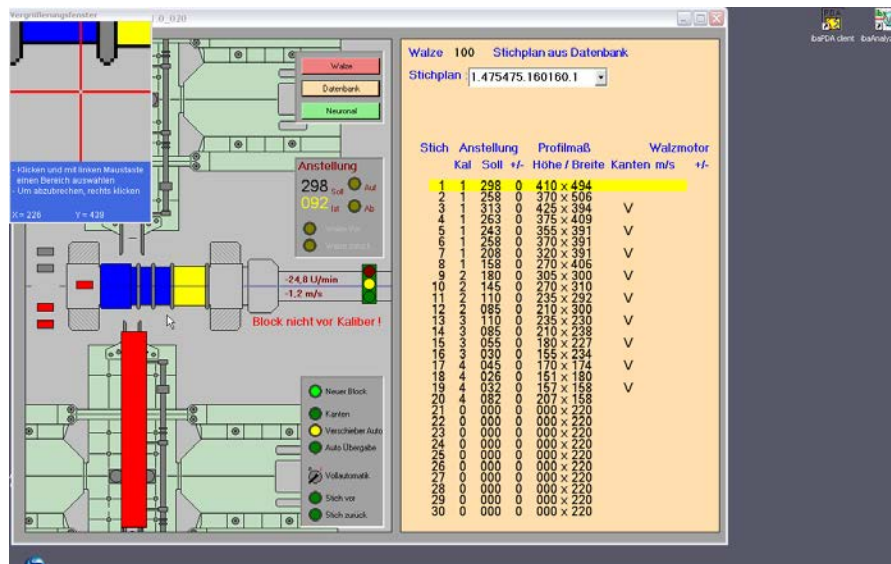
Vergrößerungsfenster
_0_020

- Klicken und mit linken Maustaste einen Bereich auswählen
- Um abzubrechen, rechts klicken

X= 226 Y= 439

Walze
Datenbank
Neuronal

Anstellung
298 Soll Auf
092 Ist Ab
Walze vor
Walze zurück

-24,8 U/min
-1,2 m/s

Block nicht vor Kaliber !

Neuer Block
Kanten
Verschieber Auto
Auto Übergabe
Vollautomatik
Stich vor
Stich zurück

Walze 100 Stichplan aus Datenbank

Stichplan 1.475475.160160.1

| Stich | Kal | Soll | +/- | Höhe / Breite | Kanten | m/s | +/- |
|---|---|---|---|---|---|---|---|
| 1 | 1 | 298 | 0 | 410 x 494 | | | |
| 2 | 1 | 258 | 0 | 370 x 506 | | | |
| 3 | 1 | 313 | 0 | 425 x 394 | V | | |
| 4 | 1 | 263 | 0 | 375 x 409 | | | |
| 5 | 1 | 243 | 0 | 355 x 391 | V | | |
| 6 | 1 | 258 | 0 | 370 x 391 | | | |
| 7 | 1 | 208 | 0 | 320 x 391 | V | | |
| 8 | 1 | 158 | 0 | 270 x 406 | | | |
| 9 | 2 | 180 | 0 | 305 x 300 | V | | |
| 10 | 2 | 145 | 0 | 270 x 310 | | | |
| 11 | 2 | 110 | 0 | 235 x 292 | V | | |
| 12 | 2 | 085 | 0 | 210 x 300 | | | |
| 13 | 3 | 110 | 0 | 235 x 230 | V | | |
| 14 | 3 | 085 | 0 | 210 x 238 | | | |
| 15 | 3 | 055 | 0 | 180 x 227 | V | | |
| 16 | 3 | 030 | 0 | 155 x 234 | | | |
| 17 | 4 | 045 | 0 | 170 x 174 | V | | |
| 18 | 4 | 026 | 0 | 151 x 180 | | | |
| 19 | 4 | 032 | 0 | 157 x 158 | V | | |
| 20 | 4 | 082 | 0 | 207 x 158 | | | |
| 21 | 0 | 000 | 0 | 000 x 220 | | | |
| 22 | 0 | 000 | 0 | 000 x 220 | | | |
| 23 | 0 | 000 | 0 | 000 x 220 | | | |
| 24 | 0 | 000 | 0 | 000 x 220 | | | |
| 25 | 0 | 000 | 0 | 000 x 220 | | | |
| 26 | 0 | 000 | 0 | 000 x 220 | | | |
| 27 | 0 | 000 | 0 | 000 x 220 | | | |
| 28 | 0 | 000 | 0 | 000 x 220 | | | |
| 29 | 0 | 000 | 0 | 000 x 220 | | | |
| 30 | 0 | 000 | 0 | 000 x 220 | | | |

Anstellung Profilmaß Walzmotor

ibaPDA client ibaAnaly